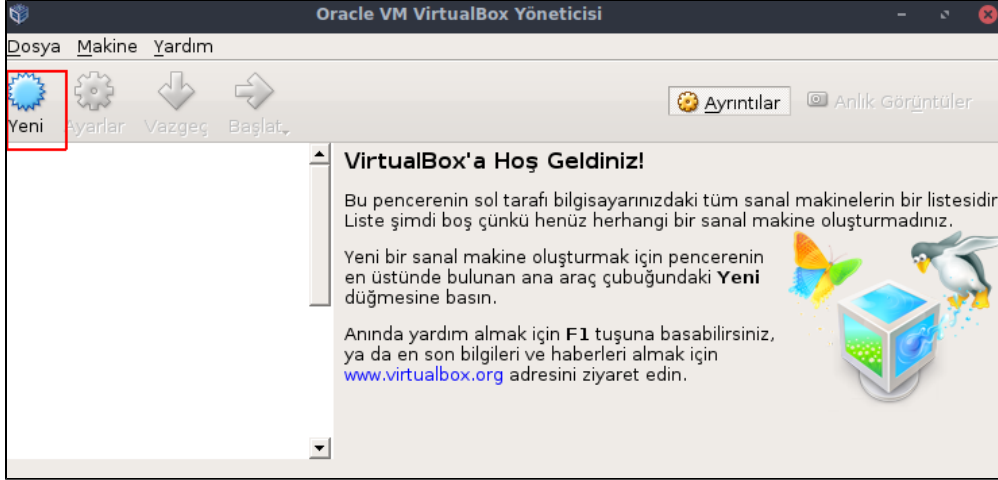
Oracle VM VirtualBox Yöneticisi

Dosya Makine Yardım

Yeni Ayarlar Vazgeç Başlat

Ayrıntılar Anlık Görüntüler

VirtualBox'a Hoş Geldiniz!

Bu pencerenin sol tarafı bilgisayarınızdaki tüm sanal makinelerin bir listesidir. Liste şimdi boş çünkü henüz herhangi bir sanal makine oluşturmadınız.

Yeni bir sanal makine oluşturmak için pencerenin en üstünde bulunan ana araç çubuğundaki **Yeni** düğmesine basın.

Anında yardım almak için **F1** tuşuna basabilirsiniz, ya da en son bilgileri ve haberleri almak için www.virtualbox.org adresini ziyaret edin.